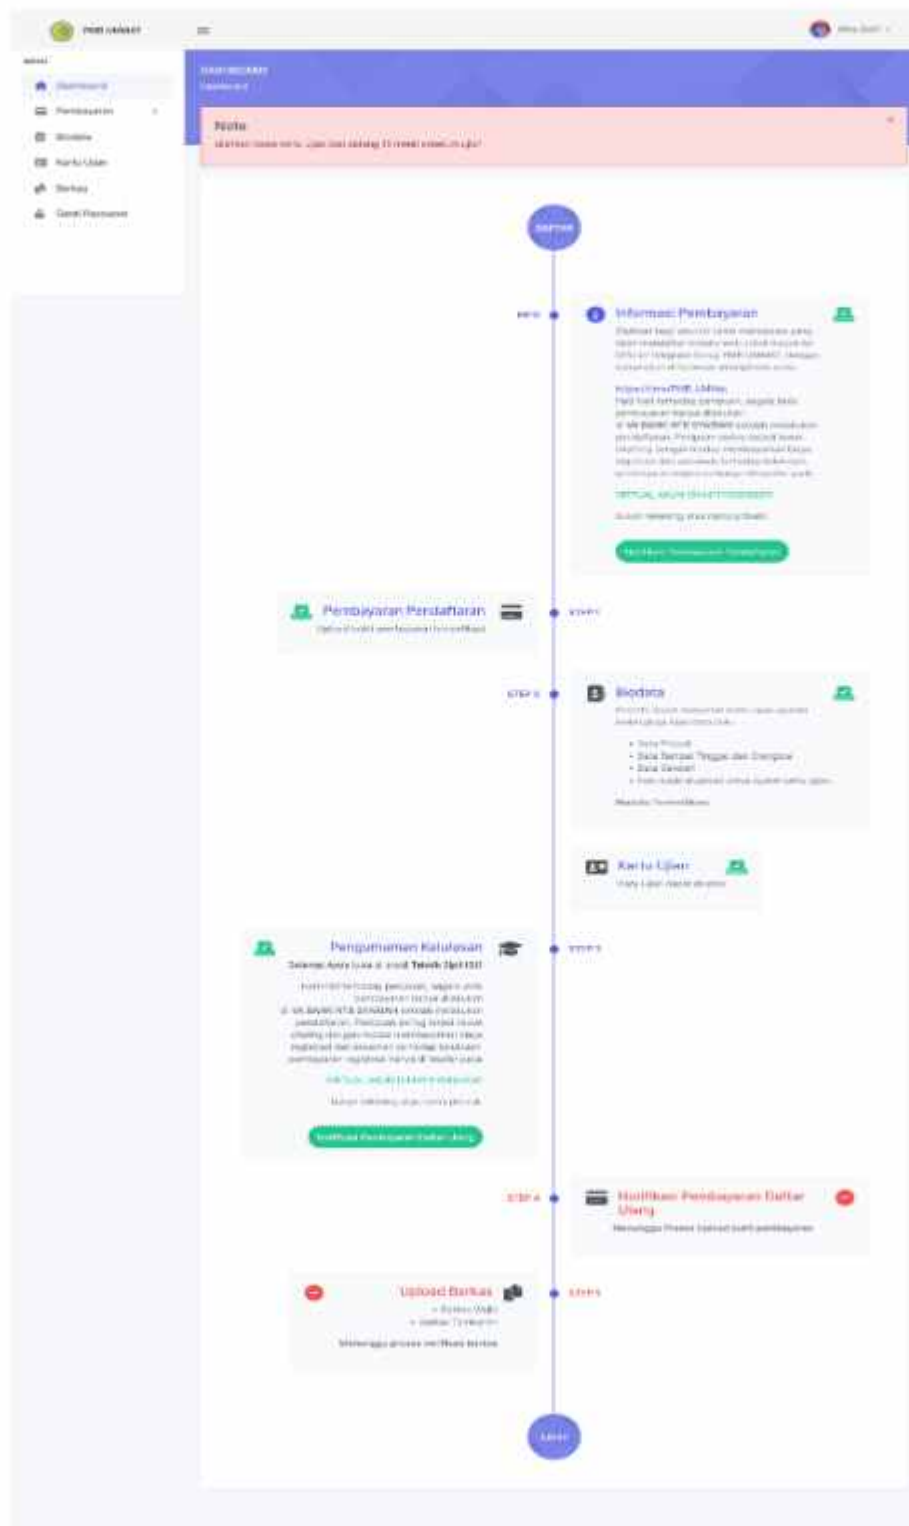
PMB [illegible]

Dashboard
Pembayaran
Biodata
Kartu Ujian
Berkas
Surat Pernyataan

Note
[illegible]

DAFTAR

INFO
Informasi Pembayaran
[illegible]

STEP 1
Pembayaran Pendaftaran
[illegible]

STEP 2
Biodata
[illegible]

Kartu Ujian
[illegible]

STEP 3
Pengumuman Kelulusan
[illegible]

STEP 4
Notifikasi Pembayaran Daftar Ulang
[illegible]

STEP 5
Upload Berkas
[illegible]

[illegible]